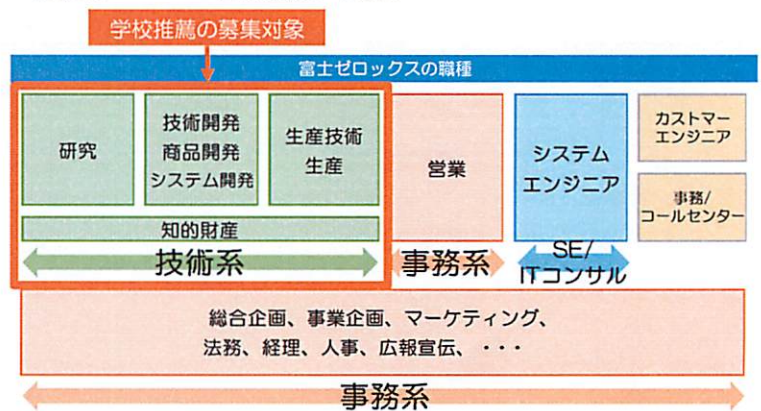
学校推薦の募集対象

富士ゼロックスの職種

研究

技術開発
商品開発
システム開発

生産技術
生産

知的財産

技術系

営業

事務系

システム
エンジニア

SE/
ITコンサル

カストマー
エンジニア

事務/
コールセンター

総合企画、事業企画、マーケティング、
法務、経理、人事、広報宣伝、・・・

事務系